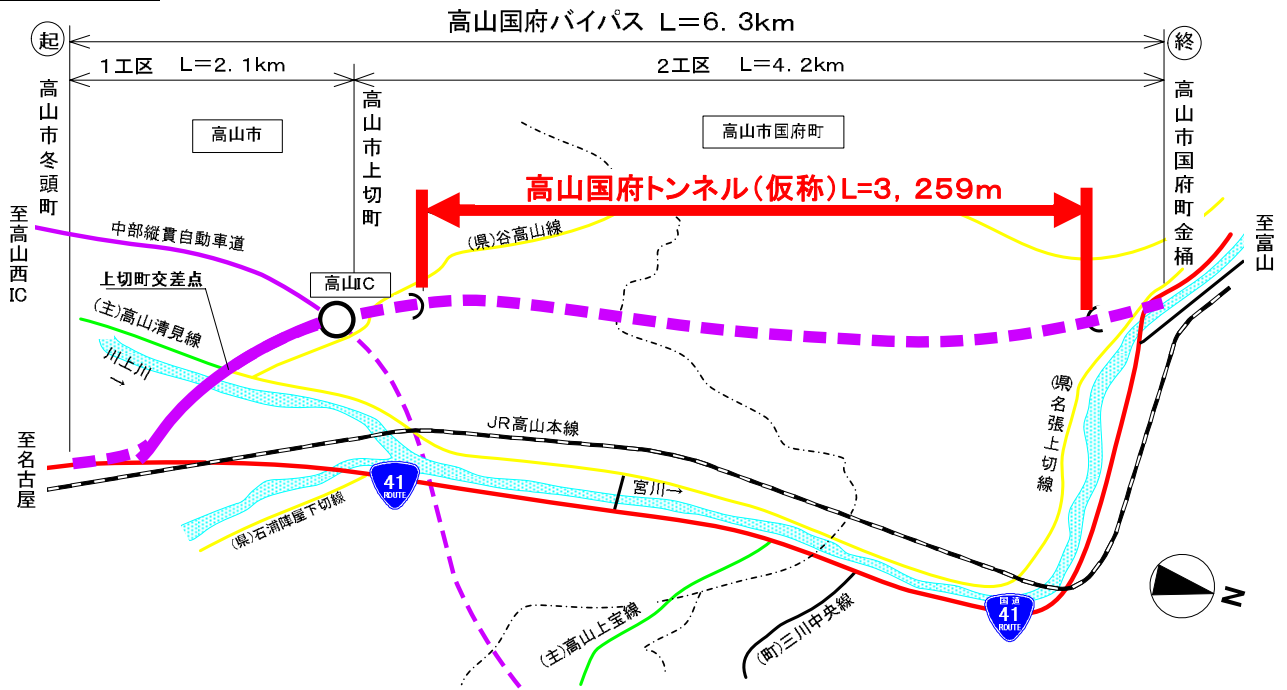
高山国府バイパス　L＝6．3km

起

終

1工区　L＝2．1km

2工区　L＝4．2km

高山市冬頭町

高山市

高山市上切町

高山市国府町

高山市国府町金桶

高山国府トンネル（仮称）L=3，259m

至高山西IC

中部縦貫自動車道

(県)谷高山線

高山IC

上切町交差点

(主)高山清見線

川上川→

至富山

至名古屋

JR高山本線

41 ROUTE

宮川→

(県)石浦陣屋下切線

(県)名張上切線

(主)高山上宝線

(町)三川中央線

国道 41 ROUTE

N